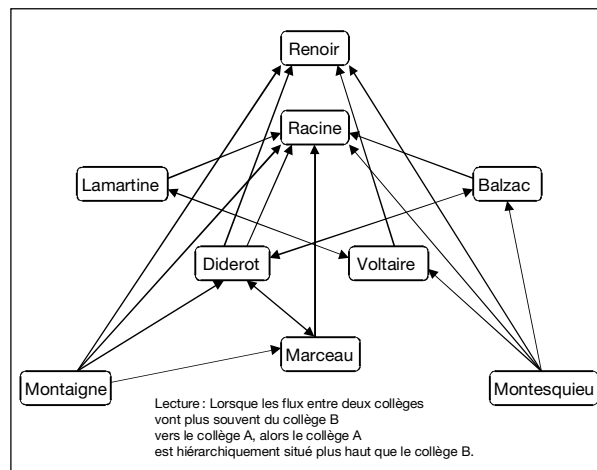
Renoir

Racine

Lamartine

Balzac

Diderot

Voltaire

Marceau

Montaigne

Montesquieu

Lecture : Lorsque les flux entre deux collèges vont plus souvent du collège B vers le collège A, alors le collège A est hiérarchiquement situé plus haut que le collège B.